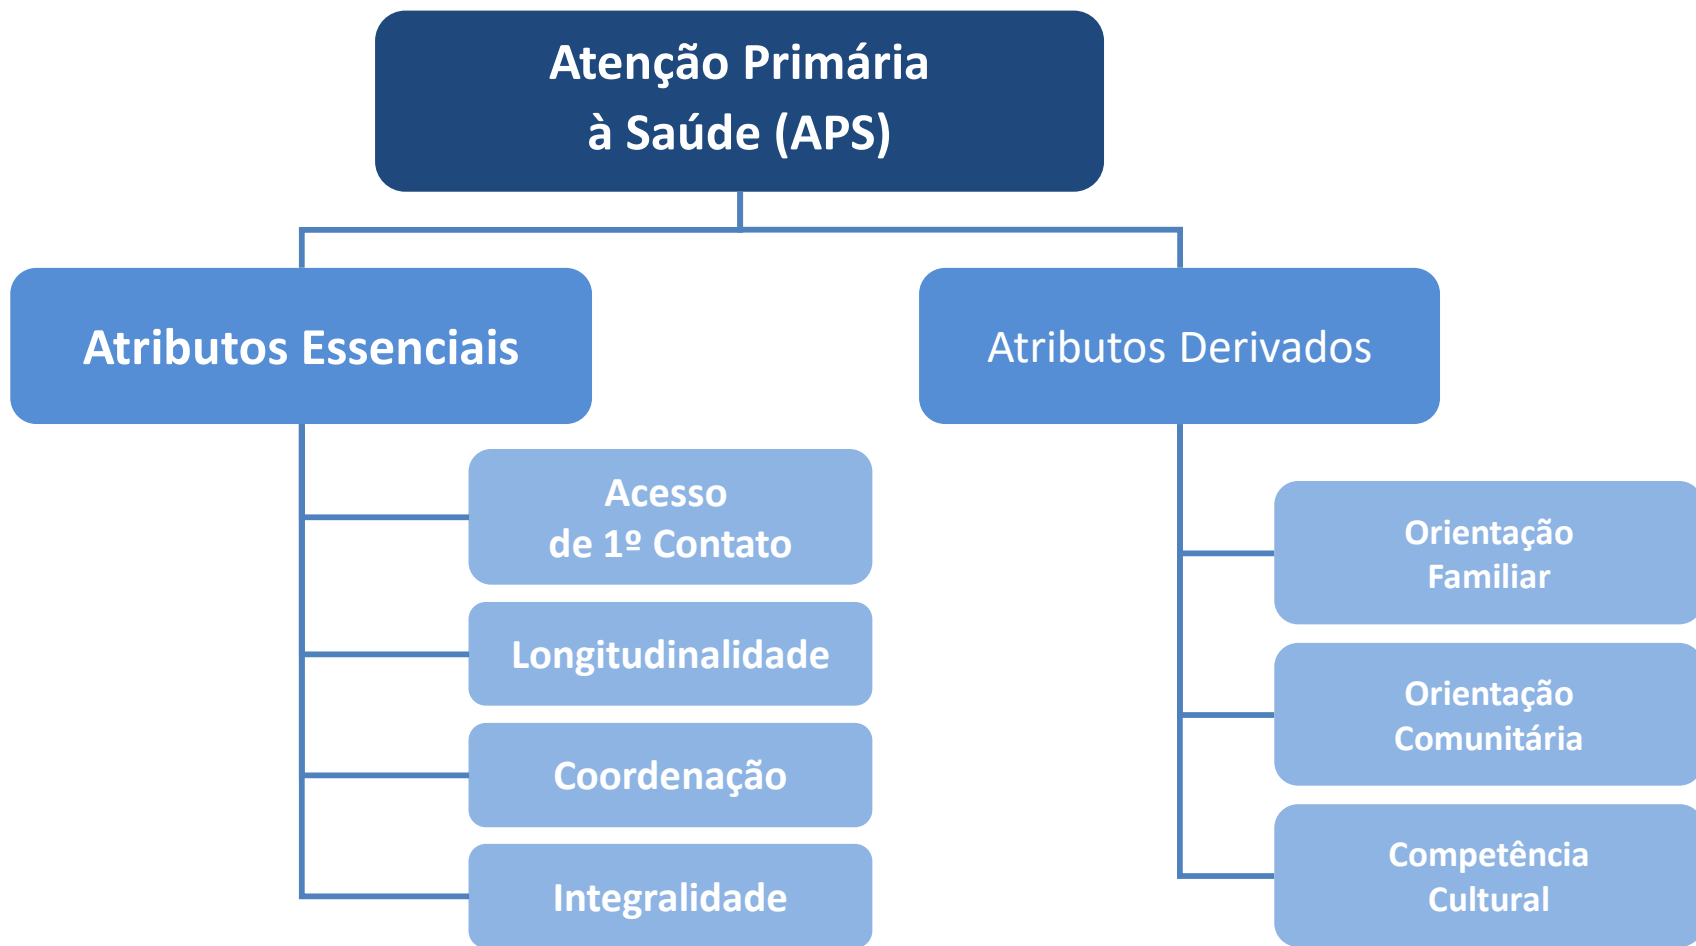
Atenção Primária à Saúde (APS)

Atributos Essenciais

Acesso de 1º Contato

Longitudinalidade

Coordenação

Integralidade

Atributos Derivados

Orientação Familiar

Orientação Comunitária

Competência Cultural